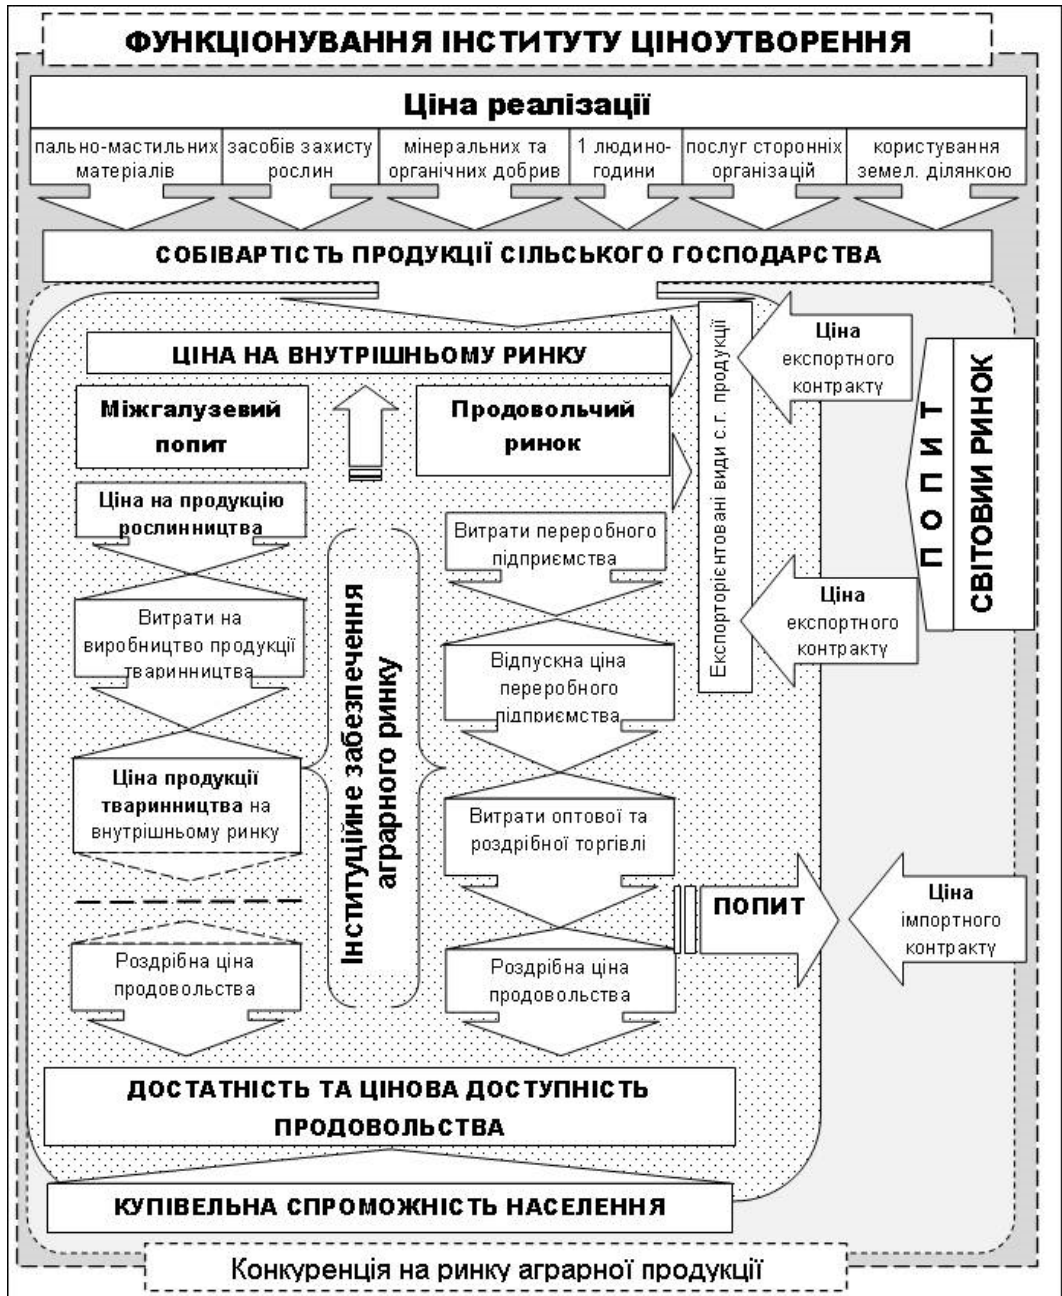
ФУНКЦІОНУВАННЯ ІНСТИТУТУ ЦІНОУТВОРЕННЯ

Ціна реалізації

пально-мастильних матеріалів

засобів захисту рослин

мінеральних та органічних добрив

1 людино-години

послуг сторонніх організацій

користування земел. ділянкою

СОБІВАРТІСТЬ ПРОДУКЦІЇ СІЛЬСЬКОГО ГОСПОДАРСТВА

ЦІНА НА ВНУТРІШНЬОМУ РИНКУ

Експорторієнтовані види с.г. продукції

Ціна експортного контракту

ПОПИТ

СВІТОВИЙ РИНОК

Міжгалузевий попит

Продовольчий ринок

Ціна на продукцію рослинництва

Витрати переробного підприємства

Інституційне забезпечення аграрного ринку

Ціна експортного контракту

Витрати на виробництво продукції тваринництва

Відпускна ціна переробного підприємства

Ціна продукції тваринництва на внутрішньому ринку

Витрати оптової та роздрібної торгівлі

ПОПИТ

Ціна імпортного контракту

Роздрібна ціна продовольства

Роздрібна ціна продовольства

ДОСТАТНІСТЬ ТА ЦІНОВА ДОСТУПНІСТЬ ПРОДОВОЛЬСТВА

КУПІВЕЛЬНА СПРОМОЖНІСТЬ НАСЕЛЕННЯ

Конкуренція на ринку аграрної продукції